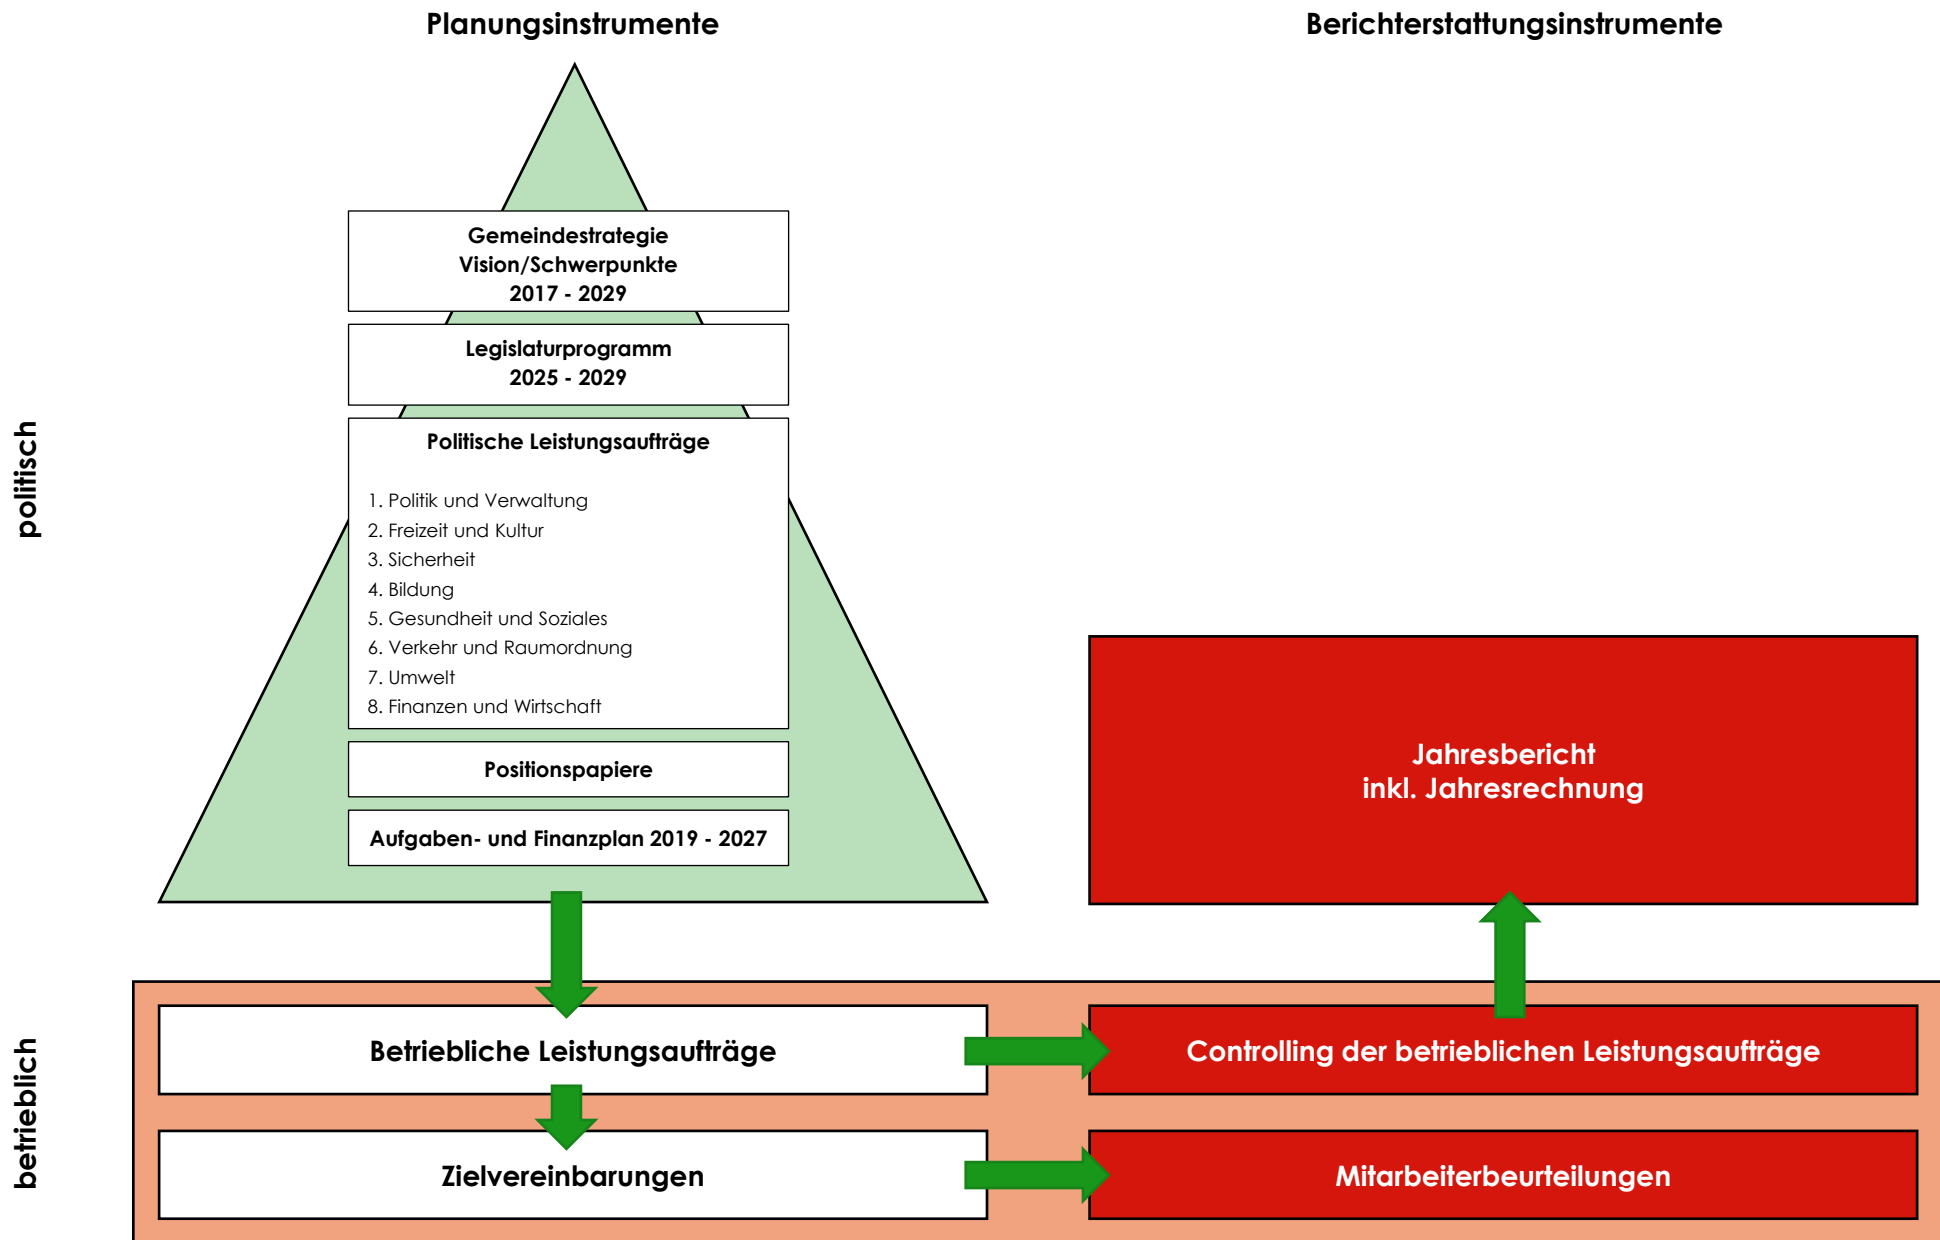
Planungsinstrumente

Berichterstattungsinstrumente

politisch

Gemeindestrategie
Vision/Schwerpunkte
2017 - 2029

Legislaturprogramm
2025 - 2029

Politische Leistungsaufträge

1. Politik und Verwaltung
2. Freizeit und Kultur
3. Sicherheit
4. Bildung
5. Gesundheit und Soziales
6. Verkehr und Raumordnung
7. Umwelt
8. Finanzen und Wirtschaft

Positionspapiere

Aufgaben- und Finanzplan 2019 - 2027

Jahresbericht
inkl. Jahresrechnung

betrieblich

Betriebliche Leistungsaufträge

Controlling der betrieblichen Leistungsaufträge

Zielvereinbarungen

Mitarbeiterbeurteilungen